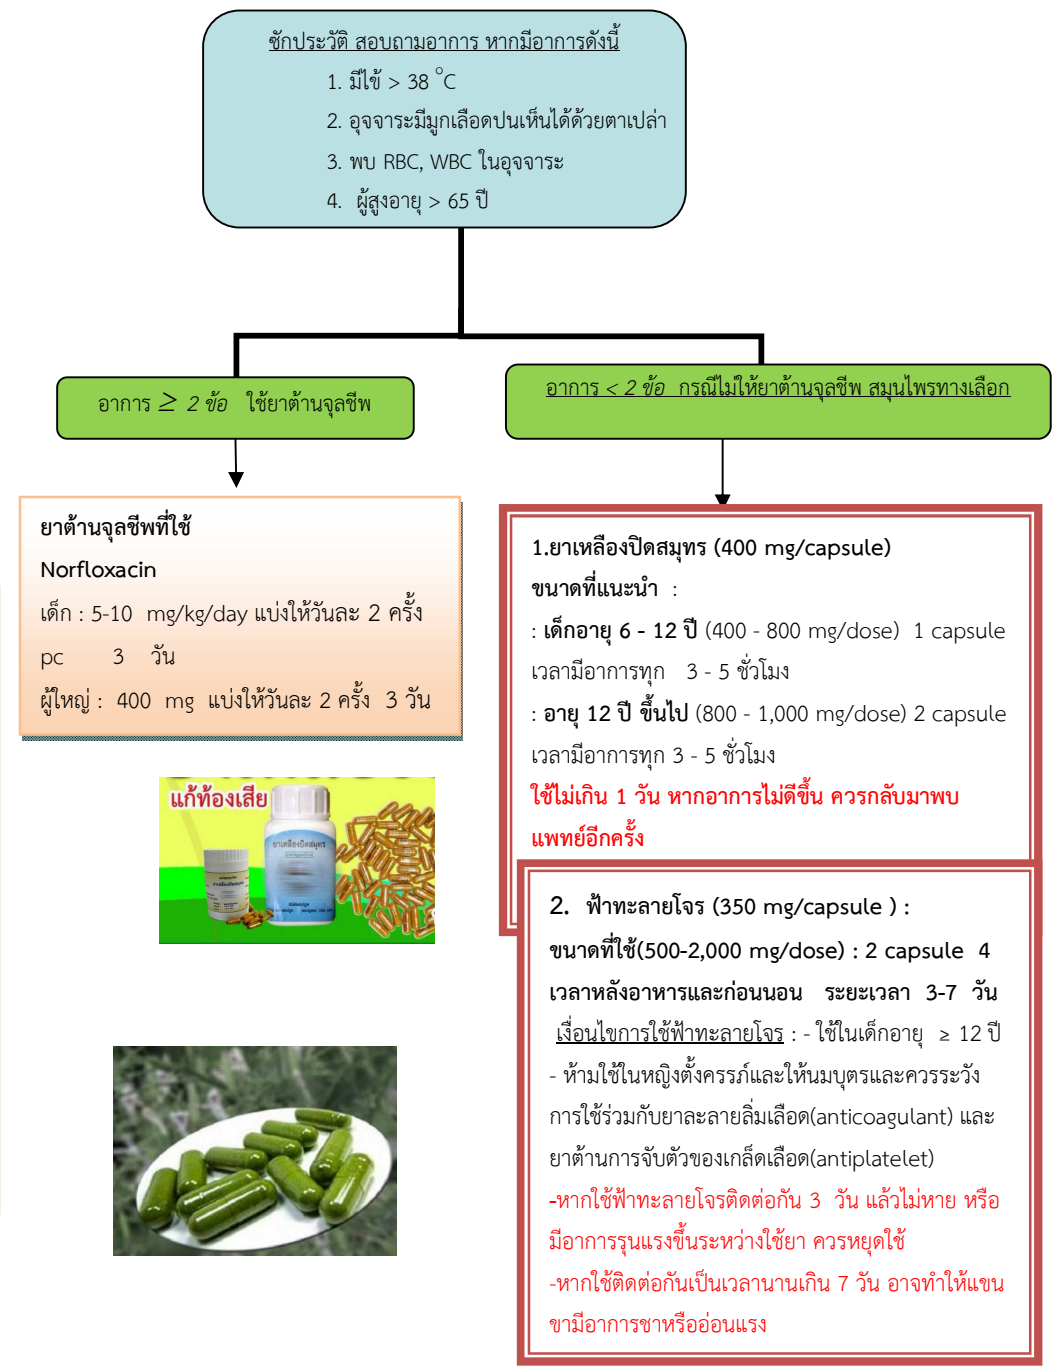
ซักประวัติ สอบถามอาการ หากมีอาการดังนี้

1. มีไข้ > 38 °C
2. อุจจาระมีมูกเลือดปนเห็นได้ด้วยตาเปล่า
3. พบ RBC, WBC ในอุจจาระ
4. ผู้สูงอายุ > 65 ปี

อาการ ≥ 2 ข้อ ใช้ยาต้านจุลชีพ

อาการ < 2 ข้อ กรณีไม่ให้ยาต้านจุลชีพ สมุนไพรทางเลือก

ยาต้านจุลชีพที่ใช้
Norfloxacin
เด็ก : 5-10 mg/kg/day แบ่งให้วันละ 2 ครั้ง pc 3 วัน
ผู้ใหญ่ : 400 mg แบ่งให้วันละ 2 ครั้ง 3 วัน

แก้ท้องเสีย
ยาเหลืองปิดสมุทร

1.ยาเหลืองปิดสมุทร (400 mg/capsule)
ขนาดที่แนะนำ :
: เด็กอายุ 6 - 12 ปี (400 - 800 mg/dose) 1 capsule เวลามีอาการทุก 3 - 5 ชั่วโมง
: อายุ 12 ปี ขึ้นไป (800 - 1,000 mg/dose) 2 capsule เวลามีอาการทุก 3 - 5 ชั่วโมง
ใช้ไม่เกิน 1 วัน หากอาการไม่ดีขึ้น ควรกลับมาพบแพทย์อีกครั้ง

2. ฟ้าทะลายโจร (350 mg/capsule ) :
ขนาดที่ใช้(500-2,000 mg/dose) : 2 capsule 4 เวลาหลังอาหารและก่อนนอน ระยะเวลา 3-7 วัน
เงื่อนไขการใช้ฟ้าทะลายโจร : - ใช้ในเด็กอายุ ≥ 12 ปี
- ห้ามใช้ในหญิงตั้งครรภ์และให้นมบุตรและควรระวังการใช้ร่วมกับยาละลายลิ่มเลือด(anticoagulant) และยาต้านการจับตัวของเกล็ดเลือด(antiplatelet)
-หากใช้ฟ้าทะลายโจรติดต่อกัน 3 วัน แล้วไม่หาย หรือมีอาการรุนแรงขึ้นระหว่างใช้ยา ควรหยุดใช้
-หากใช้ติดต่อกันเป็นเวลานานเกิน 7 วัน อาจทำให้แขนขามีอาการชาหรืออ่อนแรง